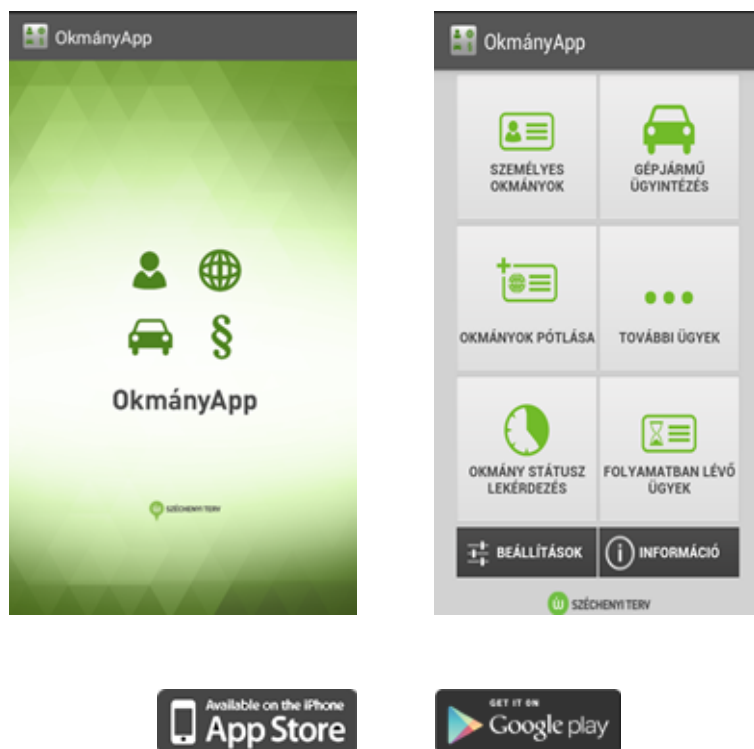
OkmányApp

OkmányApp

SZÉCHENYI TERV

OkmányApp

SZEMÉLYES OKMÁNYOK

GÉPJÁRMŰ ÜGYINTÉZÉS

OKMÁNYOK PÓTLÁSA

TOVÁBBI ÜGYEK

OKMÁNY STÁTUSZ LEKÉRDEZÉS

FOLYAMATBAN LÉVŐ ÜGYEK

BEÁLLÍTÁSOK

INFORMÁCIÓ

SZÉCHENYI TERV

Available on the iPhone
App Store

GET IT ON
Google play